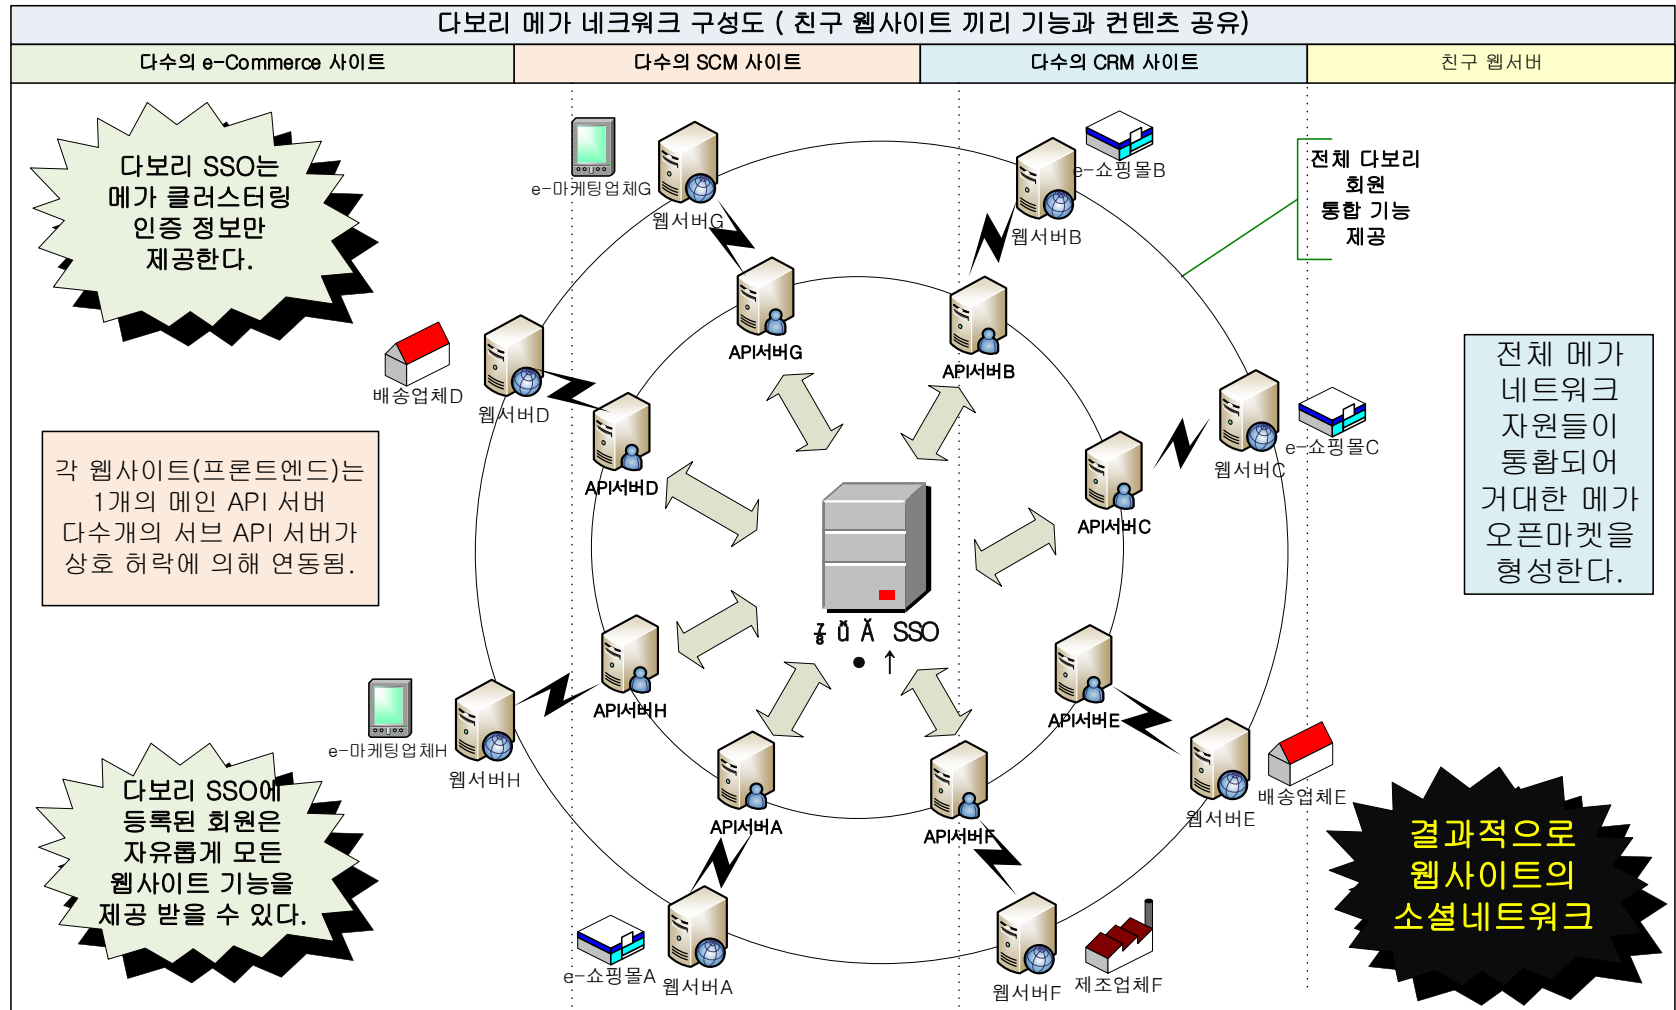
다보리 메가 네크워크 구성도 ( 친구 웹사이트 끼리 기능과 컨텐츠 공유)

| 다수의 e-Commerce 사이트 | 다수의 SCM 사이트 | 다수의 CRM 사이트 | 친구 웹서버 |
|---|---|---|---|

다보리 SSO는 메가 클러스터링 인증 정보만 제공한다.

e-마케팅업체G

웹서버G

e-쇼핑몰B

웹서버B

전체 다보리 회원 통합 기능 제공

APIl서버G

APIl서버B

배송업체D

웹서버D

e-쇼핑몰C

웹서버C

전체 메가 네트워크 자원들이 통합되어 거대한 메가 오픈마켓을 형성한다.

각 웹사이트(프론트엔드)는 1개의 메인 API 서버 다수개의 서브 API 서버가 상호 허락에 의해 연동됨.

APIl서버D

APIl서버C

ž ŭ Ă SSO
• ↑

APIl서버H

APIl서버E

e-마케팅업체H

웹서버H

다보리 SSO에 등록된 회원은 자유롭게 모든 웹사이트 기능을 제공 받을 수 있다.

APIl서버A

APIl서버F

웹서버E

배송업체E

결과적으로 웹사이트의 소셜네트워크

e-쇼핑몰A

웹서버A

웹서버F

제조업체F